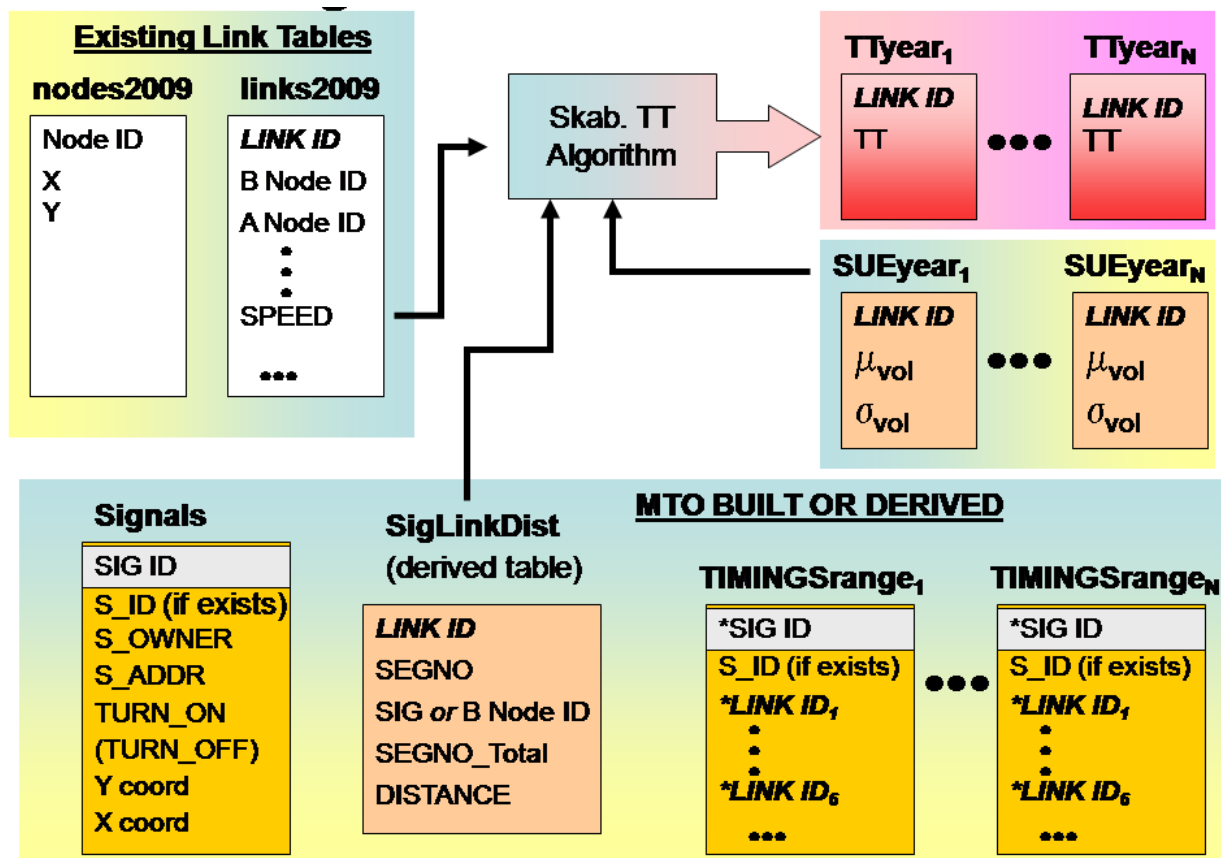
Existing Link Tables

nodes2009

Node ID
X
Y

links2009

LINK ID
B Node ID
A Node ID
•
•
•
SPEED
•••

Skab. TT Algorithm

TTyear$_1$

LINK ID
TT

•••

TTyear$_N$

LINK ID
TT

SUEyear$_1$

LINK ID
$\mu_{vol}$
$\sigma_{vol}$

•••

SUEyear$_N$

LINK ID
$\mu_{vol}$
$\sigma_{vol}$

MTO BUILT OR DERIVED

Signals

SIG ID
S_ID (if exists)
S_OWNER
S_ADDR
TURN_ON
(TURN_OFF)
Y coord
X coord

SigLinkDist
(derived table)

LINK ID
SEGNO
SIG or B Node ID
SEGNO_Total
DISTANCE

TIMINGSrange$_1$

*SIG ID
S_ID (if exists)
*LINK ID$_1$
•
•
•
*LINK ID$_6$
•••

•••

TIMINGSrange$_N$

*SIG ID
S_ID (if exists)
*LINK ID$_1$
•
•
•
*LINK ID$_6$
•••